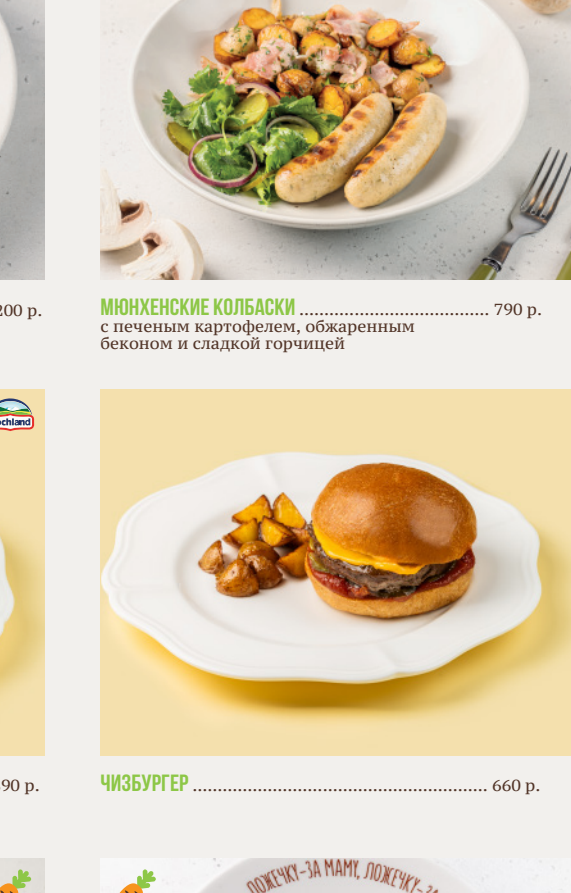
200 р.

МЮНХЕНСКИЕ КОЛБАСКИ ...................................... 790 р.
с печеным картофелем, обжаренным беконом и сладкой горчицей

ochland

90 р.

ЧИЗБУРГЕР ........................................................... 660 р.

ЛОЖЕЧКУ-ЗА МАМУ, ЛОЖЕЧКУ-ЗА